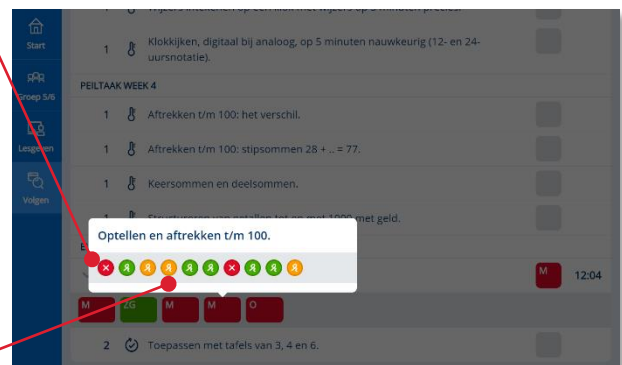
Start

Groep 5/6

Lesgeven

Volgen

1 Wijzers instellen op een klok met wijzers op 5 minuten precies.

1 Klokkijken, digitaal bij analoog, op 5 minuten nauwkeurig (12- en 24-uursnotatie).

PEILTAAK WEEK 4

1 Aftrekken t/m 100: het verschil.

1 Aftrekken t/m 100: stipsommen 28 + .. = 77.

1 Keersommen en deelsommen.

1 Structureren van getallen tot en met 1000 met geld.

Optellen en aftrekken t/m 100.

M 12:04

M ZG M M O

2 Toepassen met tafels van 3, 4 en 6.